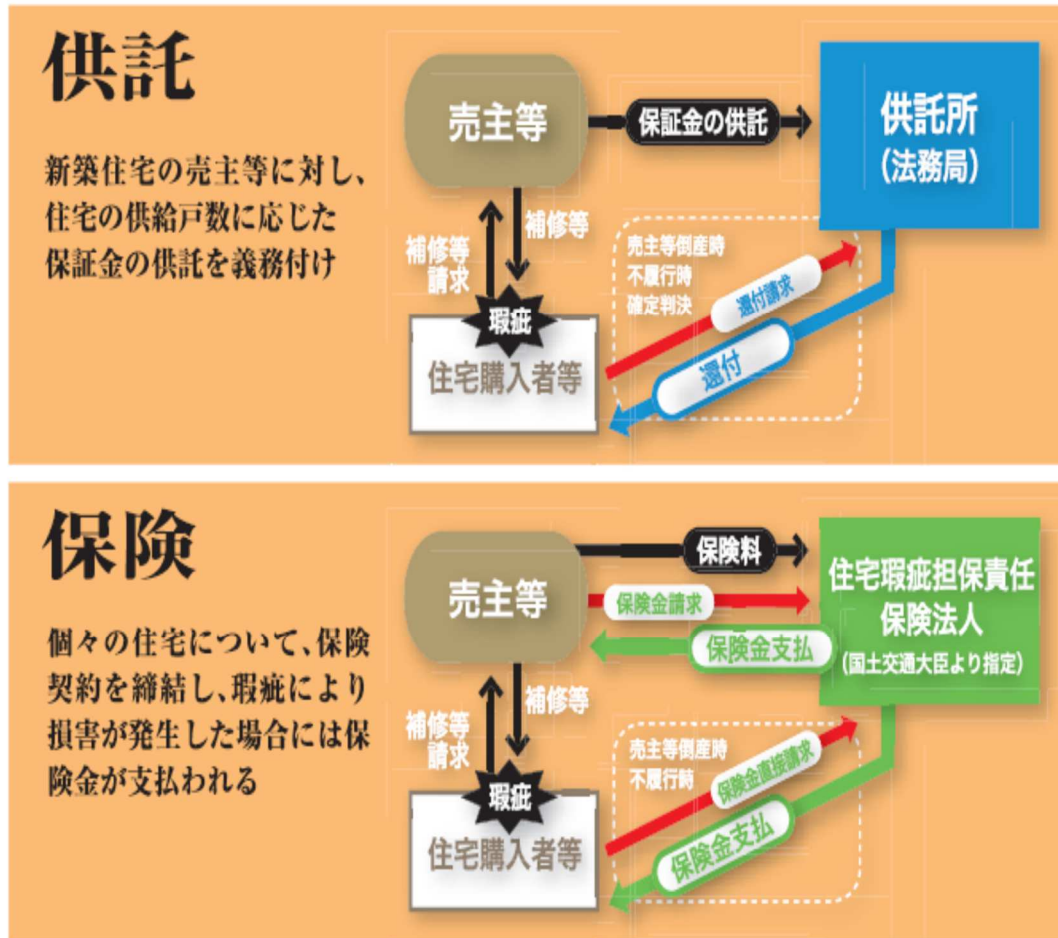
供託

新築住宅の売主等に対し、住宅の供給戸数に応じた保証金の供託を義務付け

売主等

保証金の供託

供託所
(法務局)

補修等請求

補修等

瑕疵

住宅購入者等

売主等倒産時
不履行時
確定判決

還付請求

還付

保険

個々の住宅について、保険契約を締結し、瑕疵により損害が発生した場合には保険金が支払われる

売主等

保険料

住宅瑕疵担保責任
保険法人
(国土交通大臣より指定)

保険金請求

保険金支払

補修等請求

補修等

瑕疵

住宅購入者等

売主等倒産時
不履行時

保険金直接請求

保険金支払